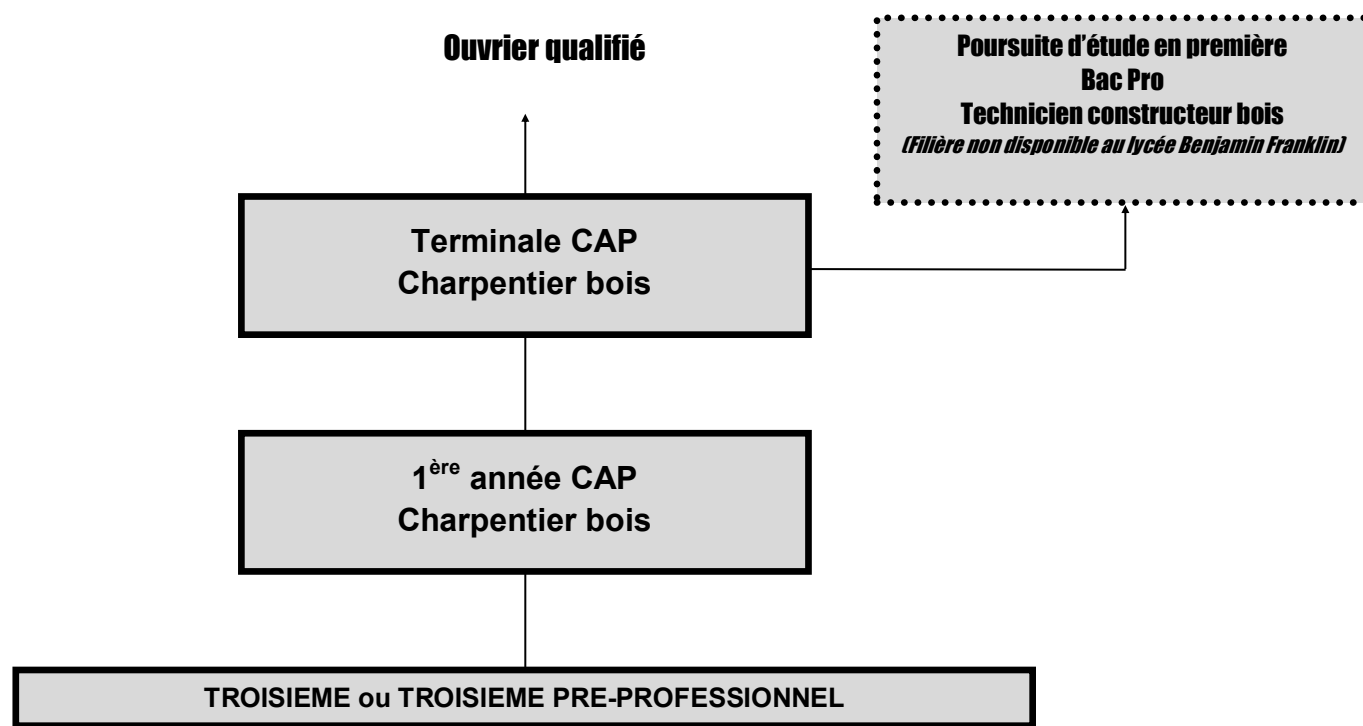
Ouvrier qualifié

Poursuite d'étude en première
Bac Pro
Technicien constructeur bois
(Filière non disponible au lycée Benjamin Franklin)

Terminale CAP
Charpentier bois

1$^{ère}$ année CAP
Charpentier bois

TROISIEME ou TROISIEME PRE-PROFESSIONNEL